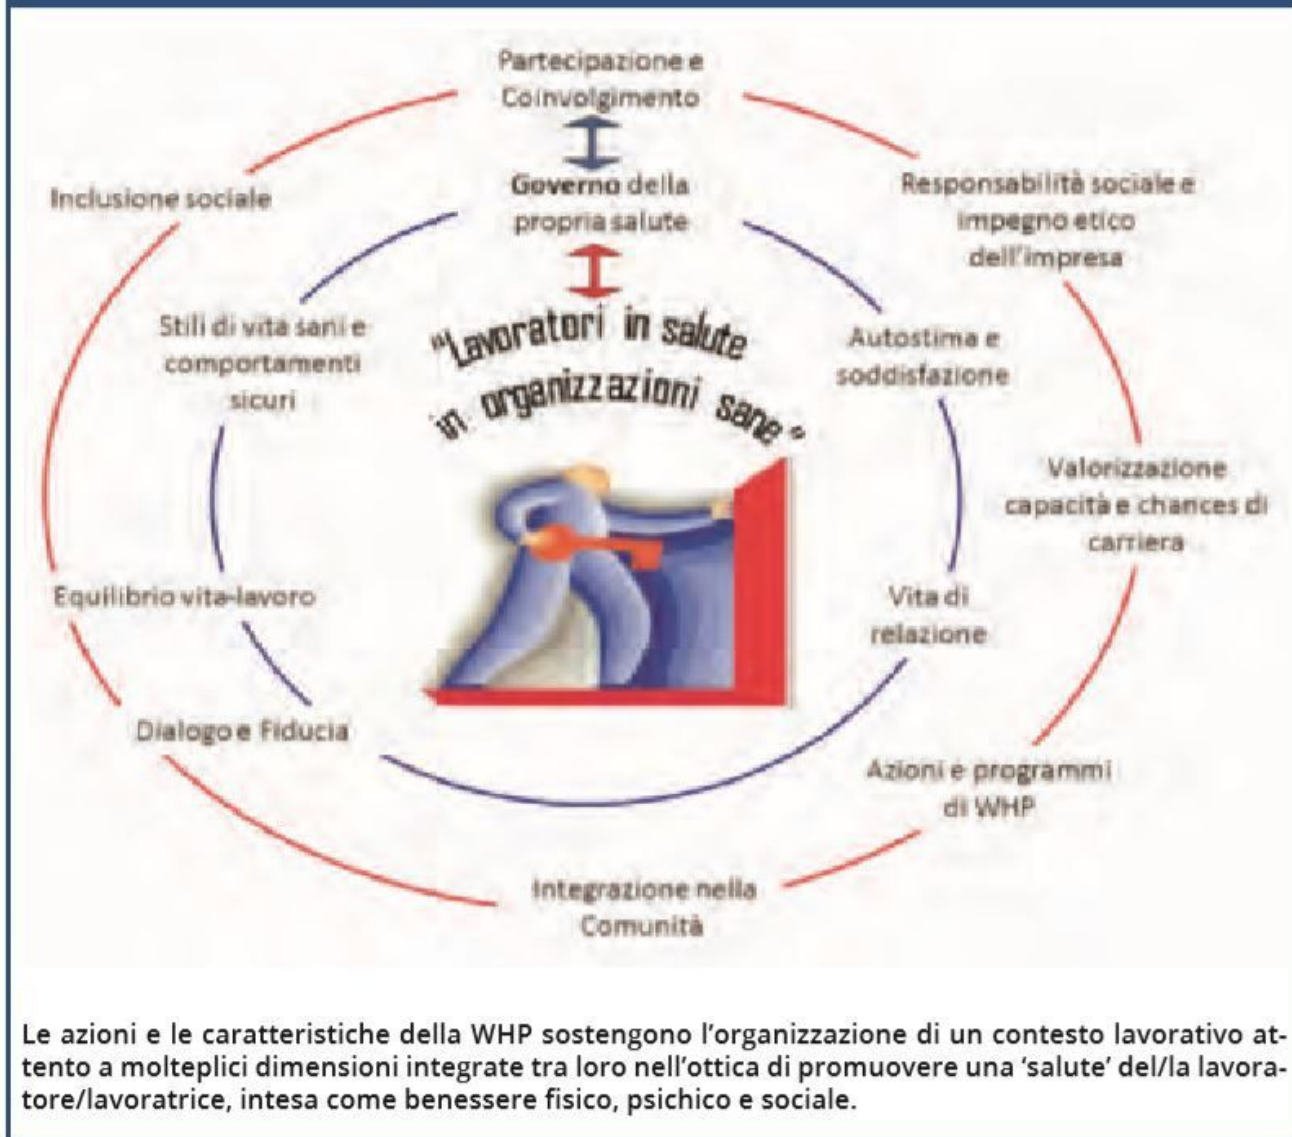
Partecipazione e Coinvolgimento

Governo della propria salute

Inclusione sociale

Responsabilità sociale e impegno etico dell'impresa

Stili di vita sani e comportamenti sicuri

"Lavoratori in salute in organizzazioni sane"

Autostima e soddisfazione

Valorizzazione capacità e chances di carriera

Equilibrio vita-lavoro

Vita di relazione

Dialogo e Fiducia

Azioni e programmi di WHP

Integrazione nella Comunità

Le azioni e le caratteristiche della WHP sostengono l'organizzazione di un contesto lavorativo attento a molteplici dimensioni integrate tra loro nell'ottica di promuovere una 'salute' del/la lavoratore/lavoratrice, intesa come benessere fisico, psichico e sociale.